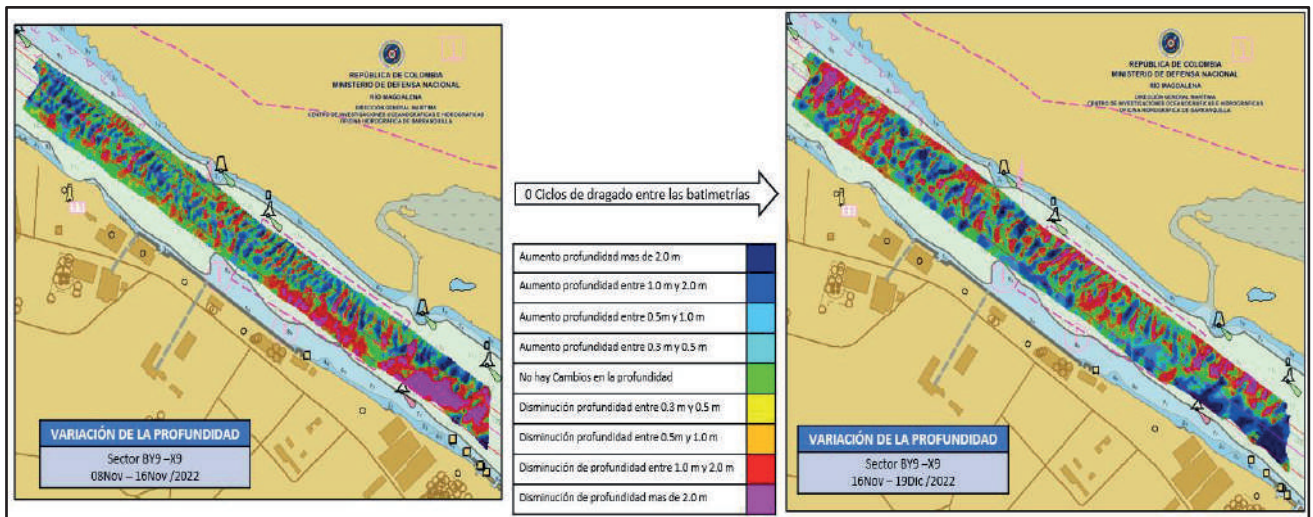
REPÚBLICA DE COLOMBIA
MINISTERIO DE DEFENSA NACIONAL
RÍO MAGDALENA
DIRECCIÓN GENERAL MARÍTIMA
CENTRO DE INVESTIGACIONES OCEANOGRÁFICAS E HIDROGRÁFICAS
OFICINA HIDROGRÁFICA DE BARRANQUILLA

VARIACIÓN DE LA PROFUNDIDAD
Sector BY9 –X9
08Nov – 16Nov /2022

0 Ciclos de dragado entre las batimetrías

| Aumento profundidad mas de 2.0 m |
| Aumento profundidad entre 1.0 m y 2.0 m |
| Aumento profundidad entre 0.5m y 1.0 m |
| Aumento profundidad entre 0.3 m y 0.5 m |
| No hay Cambios en la profundidad |
| Disminución profundidad entre 0.3 m y 0.5 m |
| Disminución profundidad entre 0.5m y 1.0 m |
| Disminución de profundidad entre 1.0 m y 2.0 m |
| Disminución de profundidad mas de 2.0 m |

REPÚBLICA DE COLOMBIA
MINISTERIO DE DEFENSA NACIONAL
RÍO MAGDALENA
DIRECCIÓN GENERAL MARÍTIMA
CENTRO DE INVESTIGACIONES OCEANOGRÁFICAS E HIDROGRÁFICAS
OFICINA HIDROGRÁFICA DE BARRANQUILLA

VARIACIÓN DE LA PROFUNDIDAD
Sector BY9 –X9
16Nov – 19Dic /2022